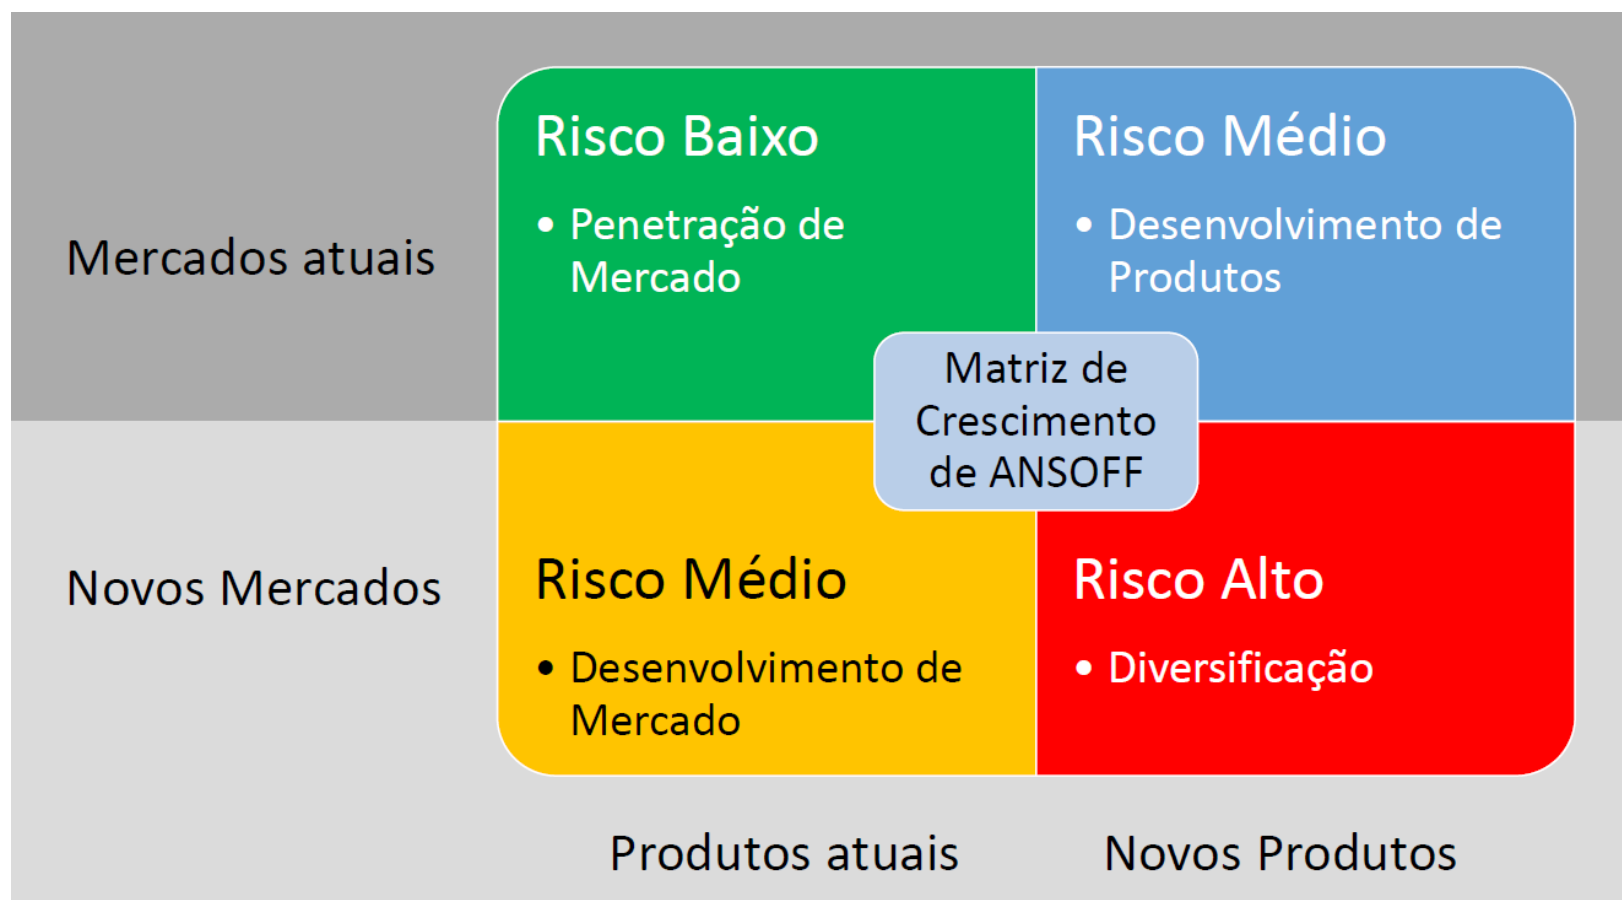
Mercados atuais

Risco Baixo

• Penetração de Mercado

Risco Médio

• Desenvolvimento de Produtos

Matriz de Crescimento de ANSOFF

Novos Mercados

Risco Médio

• Desenvolvimento de Mercado

Risco Alto

• Diversificação

Produtos atuais

Novos Produtos